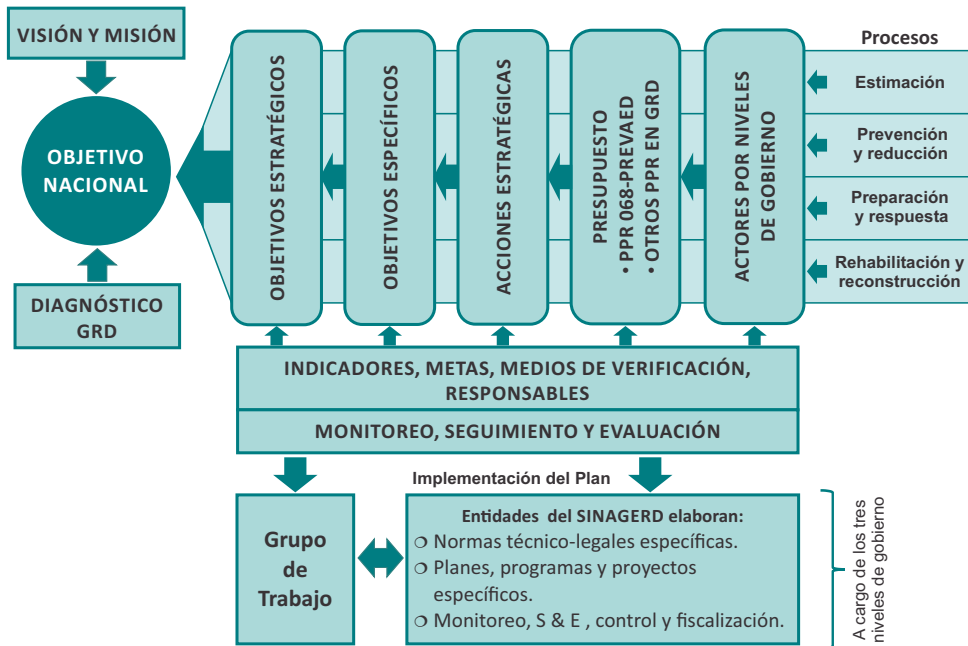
VISIÓN Y MISIÓN

OBJETIVO NACIONAL

DIAGNÓSTICO GRD

OBJETIVOS ESTRATÉGICOS

OBJETIVOS ESPECÍFICOS

ACCIONES ESTRATÉGICAS

PRESUPUESTO
• PPR 068-PREVAED
• OTROS PPR EN GRD

ACTORES POR NIVELES DE GOBIERNO

Procesos

Estimación

Prevención y reducción

Preparación y respuesta

Rehabilitación y reconstrucción

INDICADORES, METAS, MEDIOS DE VERIFICACIÓN, RESPONSABLES

MONITOREO, SEGUIMIENTO Y EVALUACIÓN

Implementación del Plan

Grupo de Trabajo

Entidades del SINAGERD elaboran:
❍ Normas técnico-legales específicas.
❍ Planes, programas y proyectos específicos.
❍ Monitoreo, S & E , control y fiscalización.

A cargo de los tres niveles de gobierno